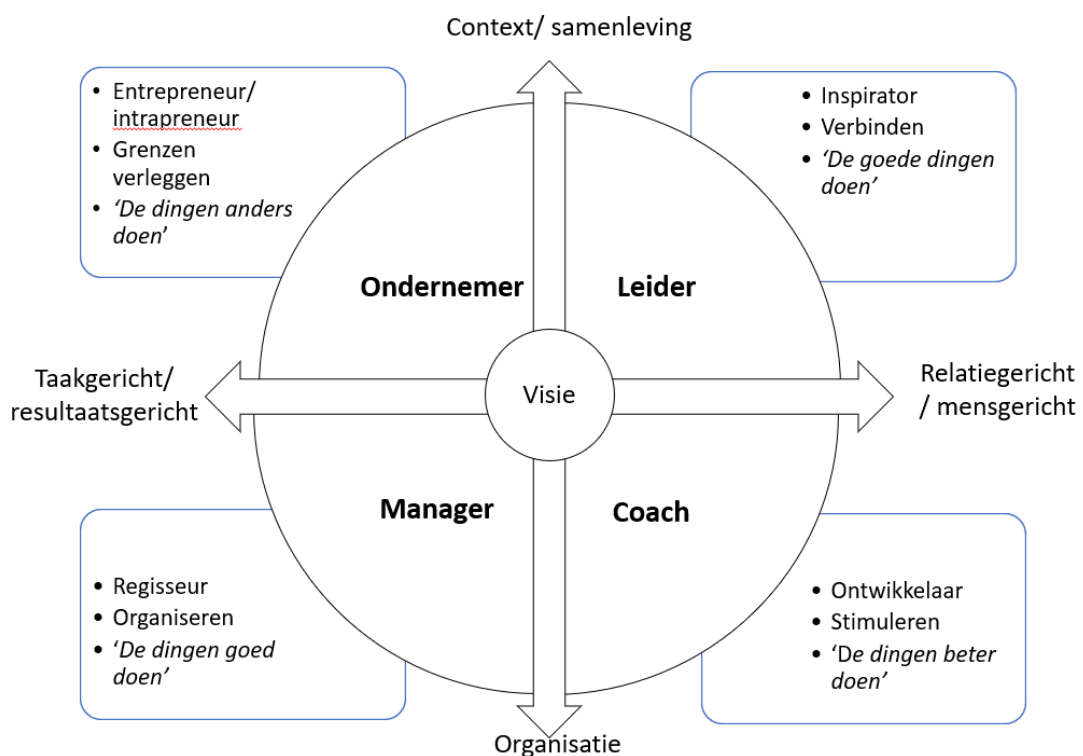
Context/ samenleving

- Entrepreneur/ intrapreneur
- Grenzen verleggen
- *'De dingen anders doen'*

- Inspirator
- Verbinden
- *'De goede dingen doen'*

**Ondernemer**

**Leider**

Taakgericht/ resultaatsgericht

Visie

Relatiegericht / mensgericht

**Manager**

**Coach**

- Regisseur
- Organiseren
- *'De dingen goed doen'*

- Ontwikkelaar
- Stimuleren
- *'De dingen beter doen'*

Organisatie